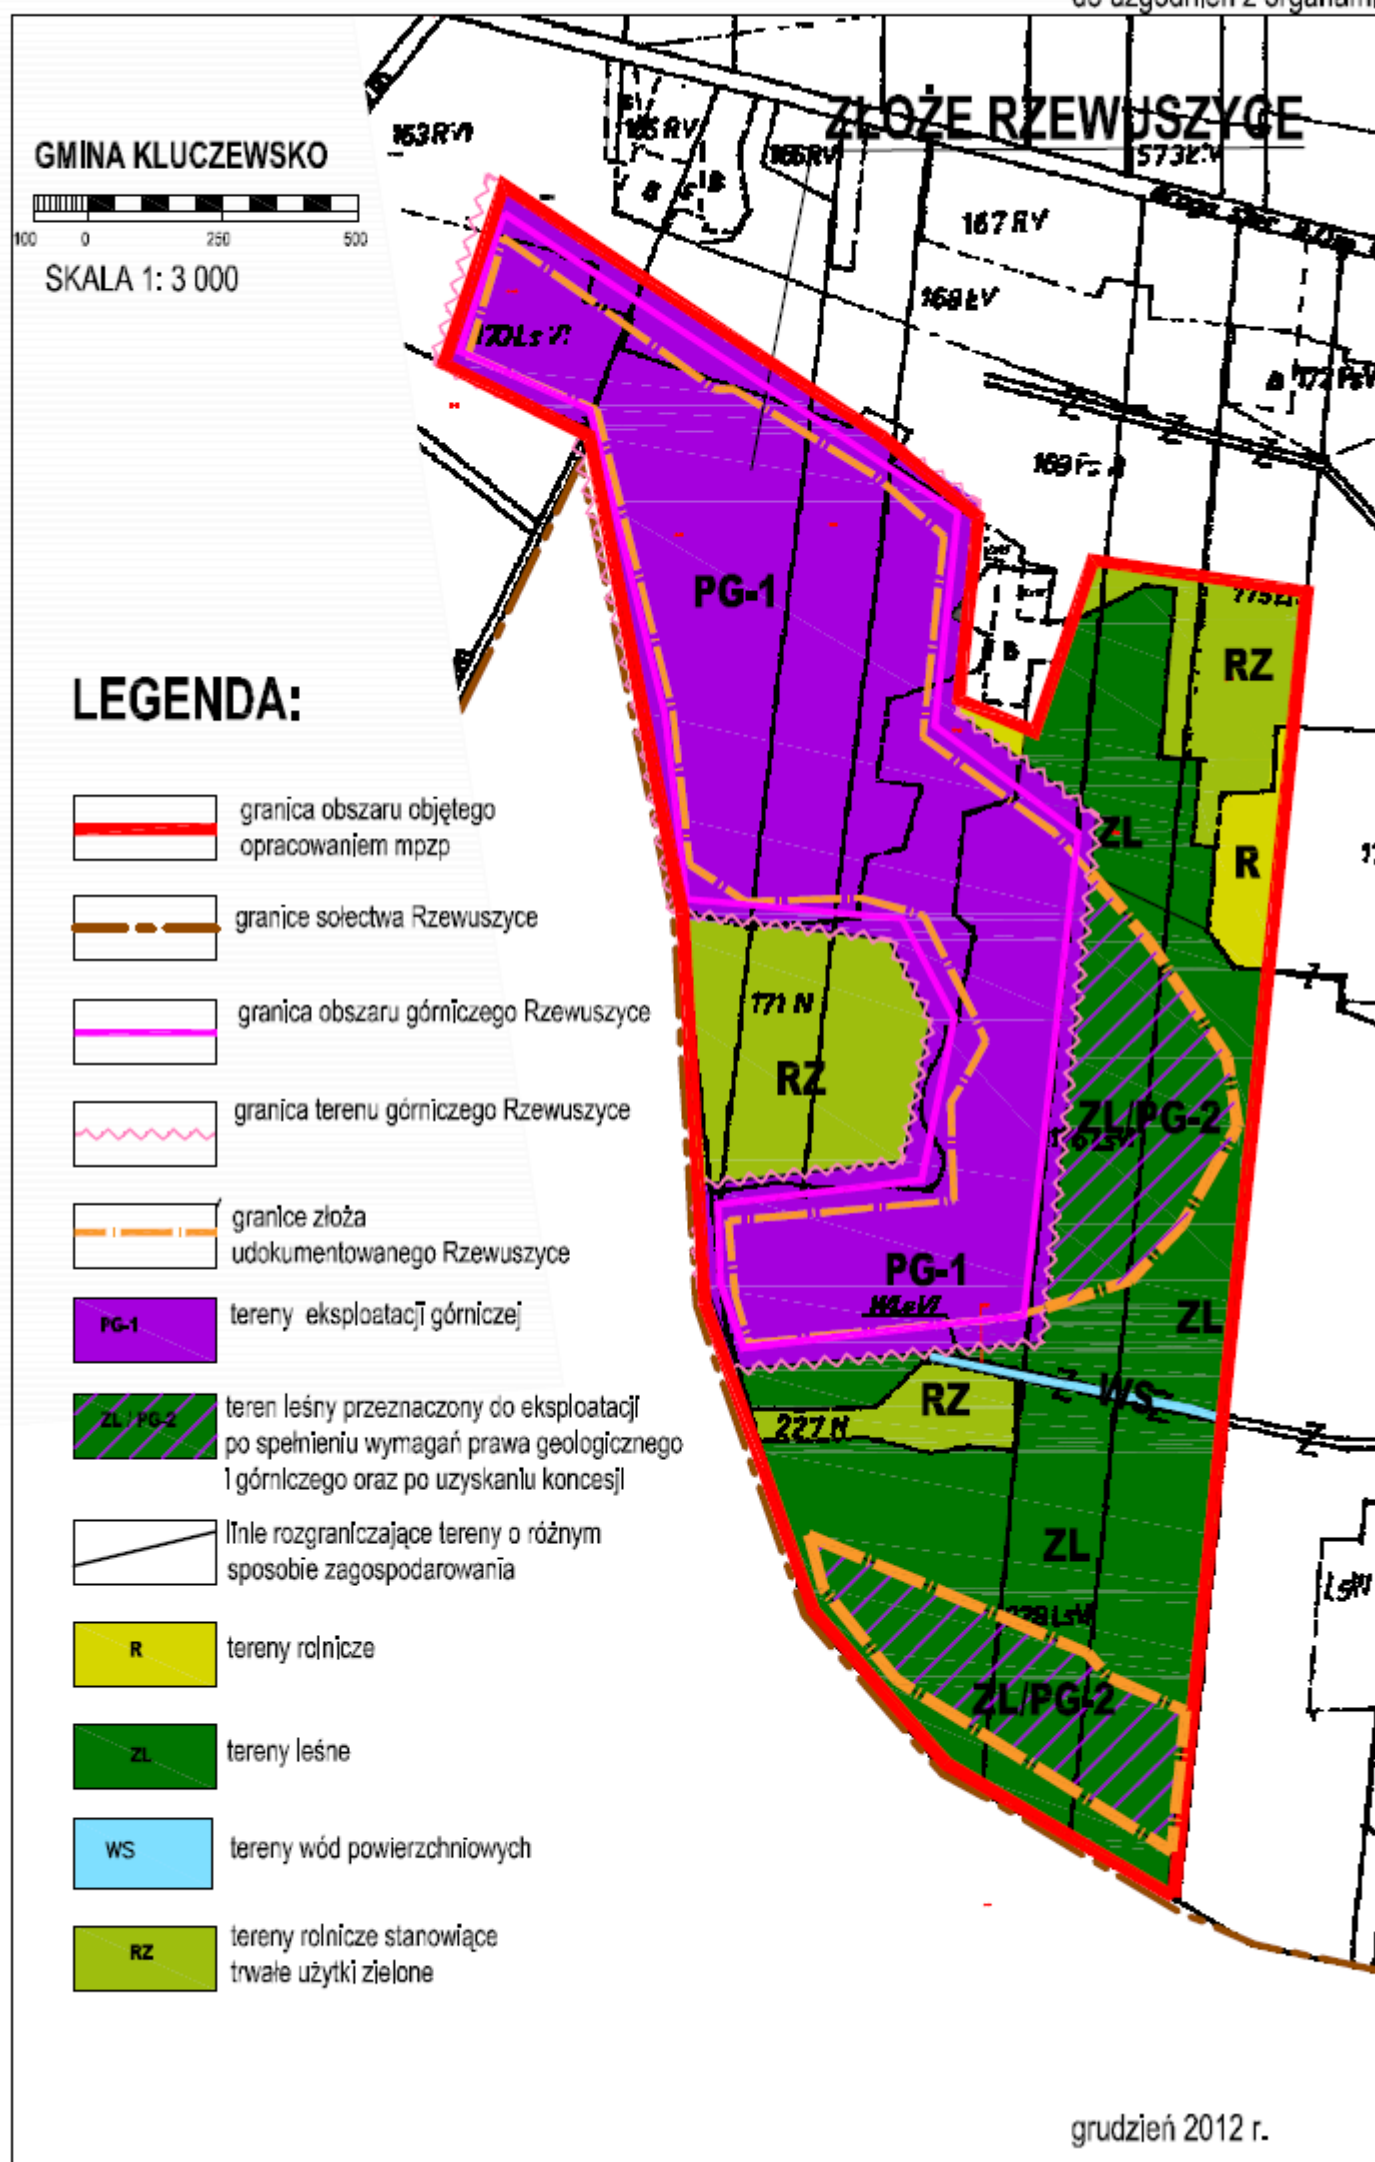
do uzgodnień z organami

GMINA KLUCZEWSKO

100 0 250 500

SKALA 1: 3 000

ZŁOŻE RZEWUSZYCE

163 RVI
165 RV
166 RV
573 ŁV
167 RV
168 ŁV
170 Ls VI
169 Fs
172 PsV
175 ŁV
171 N
67 LsV
149 LsVI
227 N
228 LsVI
LsVI

PG-1
RZ
R
ZL
ZL/PG-2
PG-1
ZL
RZ
WS
ZL
ZL/PG-2

LEGENDA:

granica obszaru objętego opracowaniem mpzp

granice sołectwa Rzewuszyce

granica obszaru górniczego Rzewuszyce

granica terenu górniczego Rzewuszyce

granice złoża udokumentowanego Rzewuszyce

PG-1 tereny eksploatacji górniczej

ZL / PG-2 teren leśny przeznaczony do eksploatacji po spełnieniu wymagań prawa geologicznego i górniczego oraz po uzyskaniu koncesji

linie rozgraniczające tereny o różnym sposobie zagospodarowania

R tereny rolnicze

ZL tereny leśne

WS tereny wód powierzchniowych

RZ tereny rolnicze stanowiące trwałe użytki zielone

grudzień 2012 r.